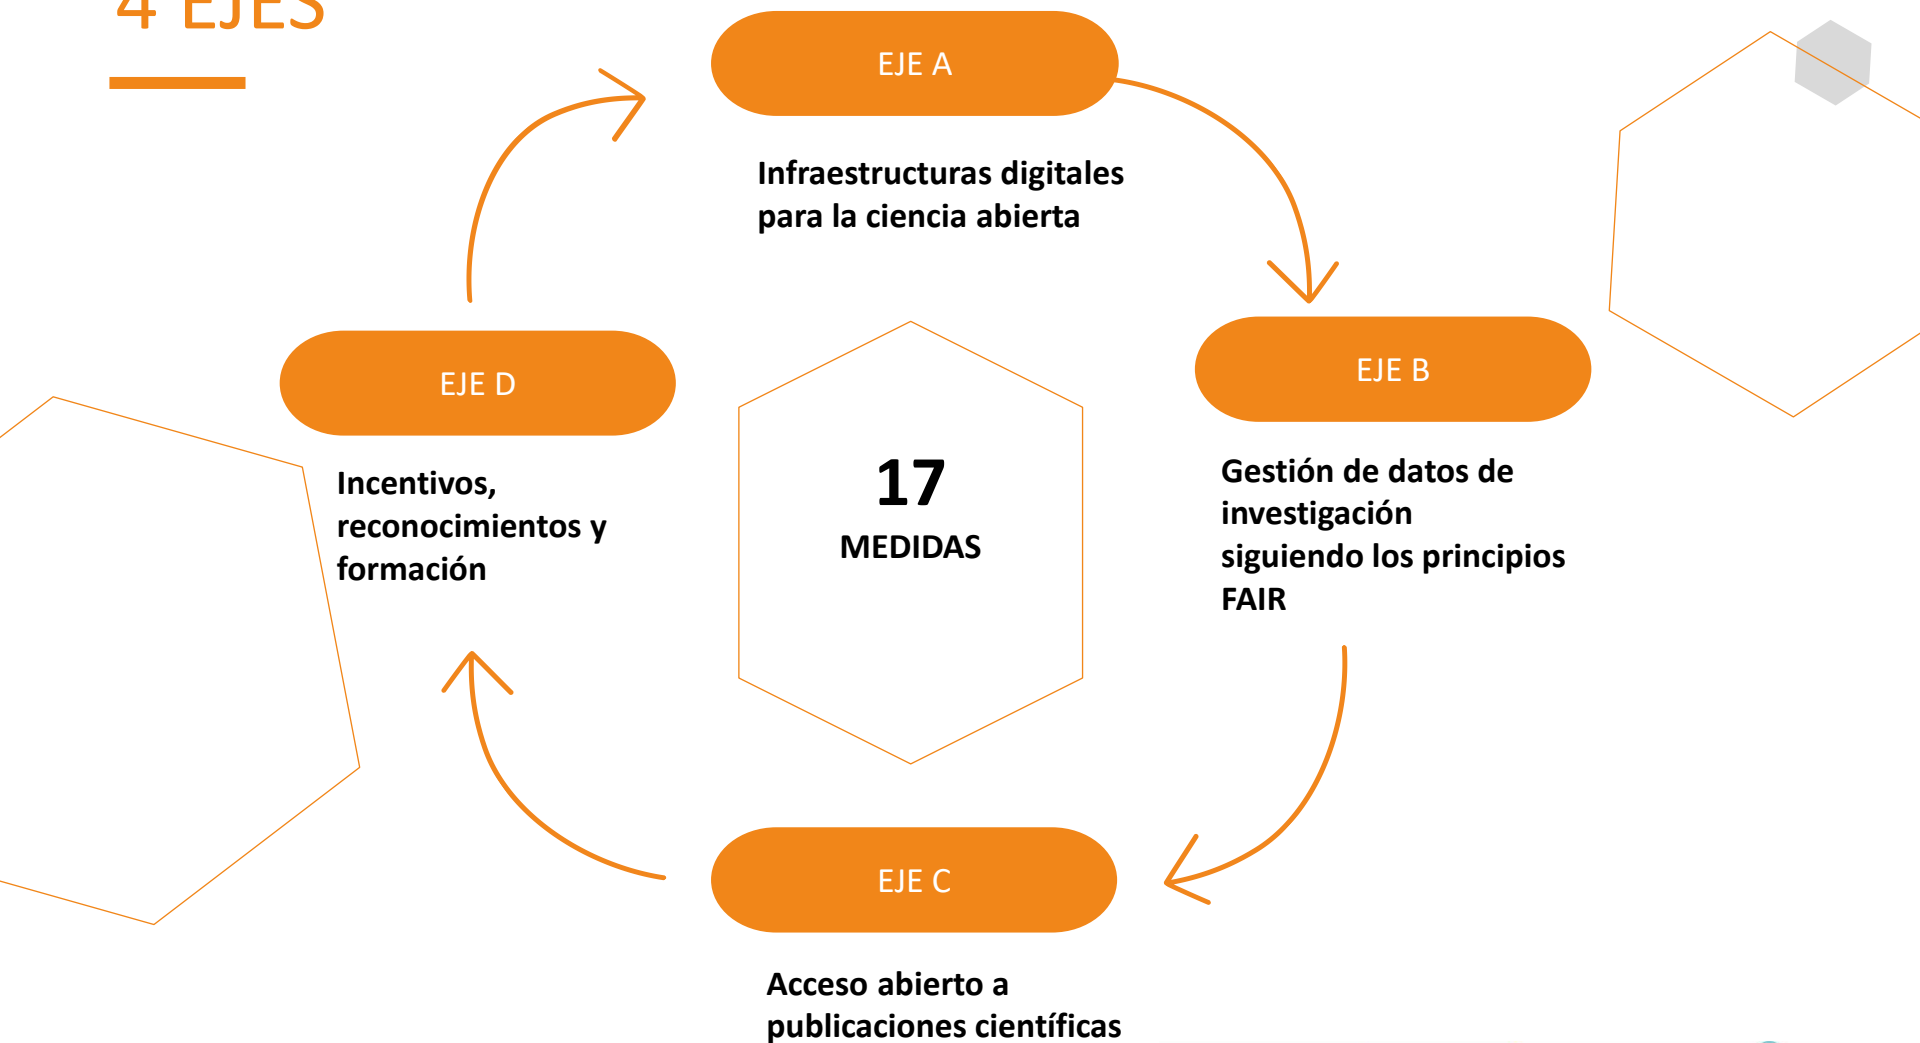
4 EJES

EJE A

Infraestructuras digitales para la ciencia abierta

EJE D

Incentivos, reconocimientos y formación

17
MEDIDAS

EJE B

Gestión de datos de investigación siguiendo los principios FAIR

EJE C

Acceso abierto a publicaciones científicas